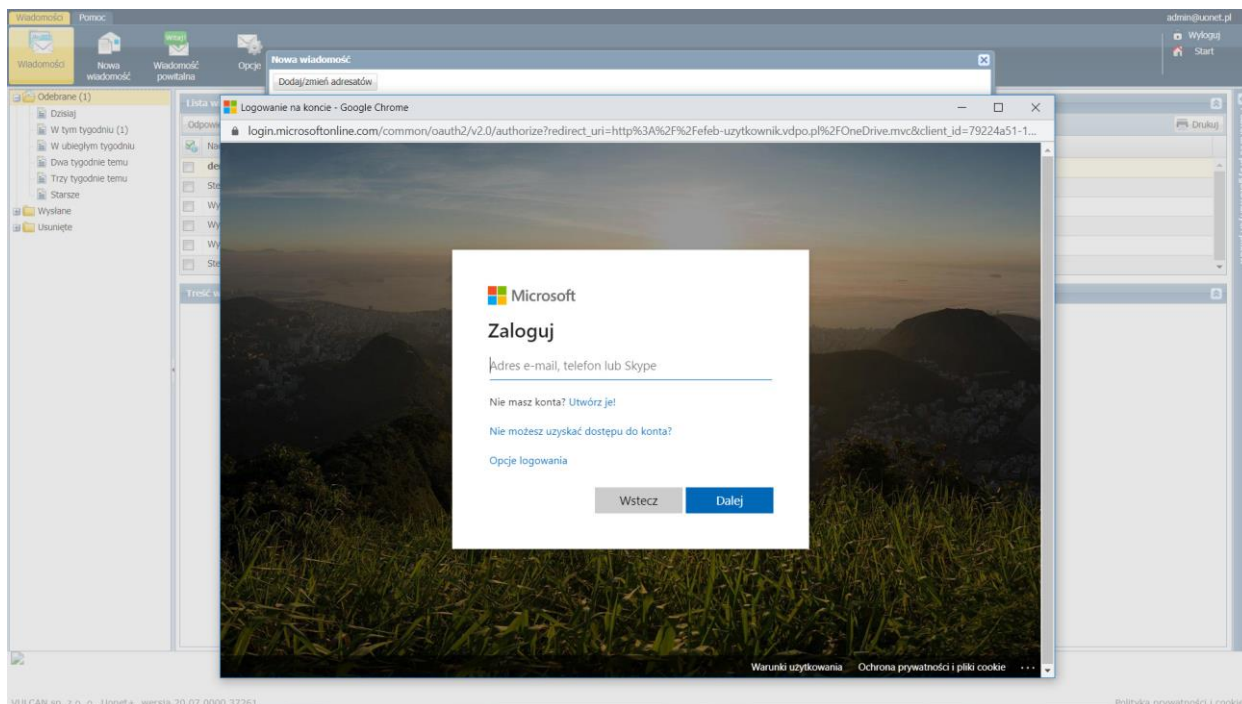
Wiadomości Pomoc

admin@uonet.pl

Wyloguj
Start

Wiadomości
Nowa wiadomość
Wiadomość powitalna
Opcje

Nowa wiadomość
Dodaj/zmień adresatów

Odebrane (1)
Dzisiaj
W tym tygodniu (1)
W ubiegłym tygodniu
Dwa tygodnie temu
Trzy tygodnie temu
Starsze
Wysłane
Usunięte

Lista w
Odpow
Na
de
Ste
Wy
Wy
Wy
Ste

Treść w

Drukuj

Logowanie na koncie - Google Chrome
login.microsoftonline.com/common/oauth2/v2.0/authorize?redirect_uri=http%3A%2F%2Fefeb-uzytkownik.vdpo.pl%2FOneDrive.mvc&client_id=79224a51-1...

Microsoft
Zaloguj
Adres e-mail, telefon lub Skype
Nie masz konta? Utwórz je!
Nie możesz uzyskać dostępu do konta?
Opcje logowania
Wstecz
Dalej

Warunki użytkowania
Ochrona prywatności i pliki cookie
...

VULCAN sp. z o. o. Uonet+ wersja 20.07.0000.37261
Polityka prywatności i cookie